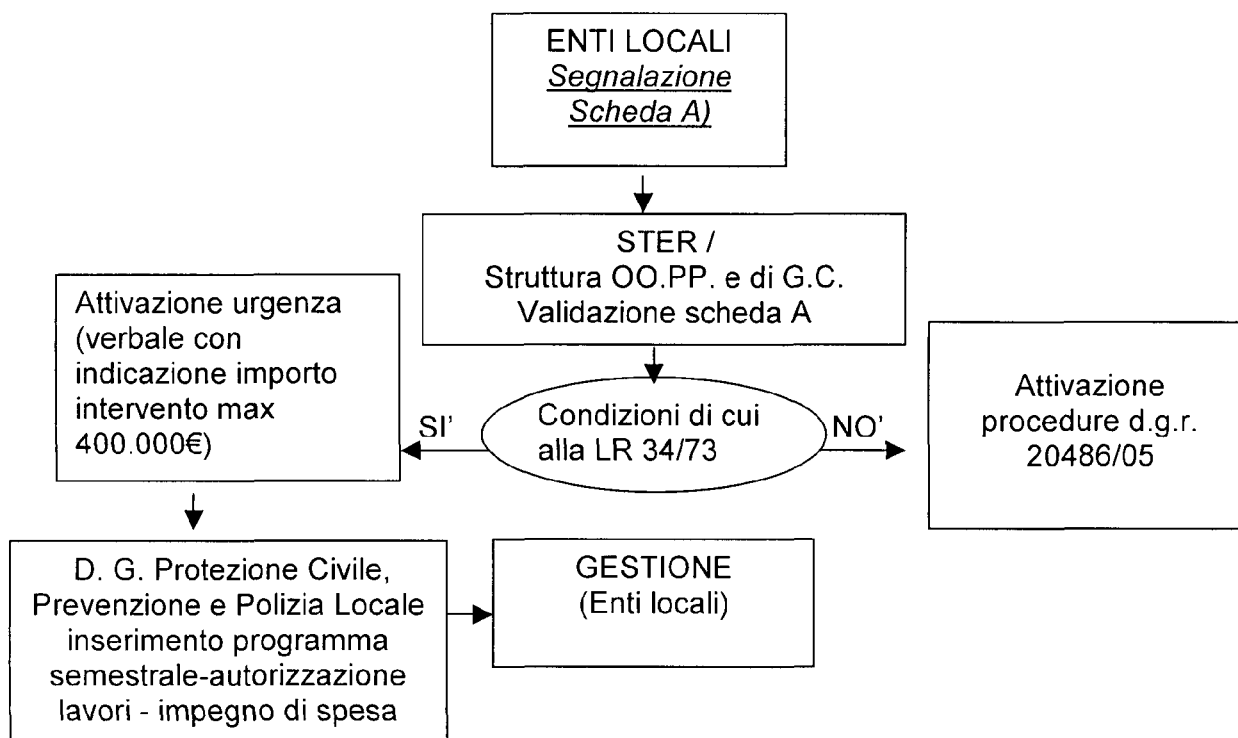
ENTI LOCALI
Segnalazione
Scheda A)

STER /
Struttura OO.PP. e di G.C.
Validazione scheda A

Attivazione urgenza (verbale con indicazione importo intervento max 400.000€)

SI'

Condizioni di cui alla LR 34/73

NO'

Attivazione procedure d.g.r. 20486/05

D. G. Protezione Civile, Prevenzione e Polizia Locale inserimento programma semestrale-autorizzazione lavori - impegno di spesa

GESTIONE
(Enti locali)